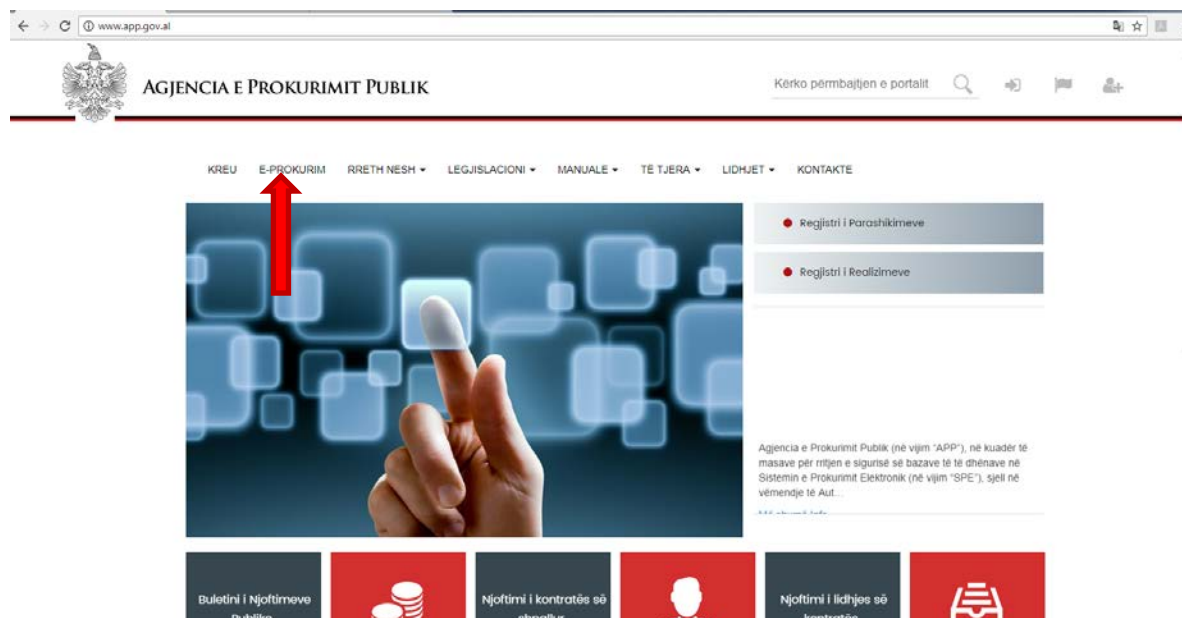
www.app.gov.al

AGJENCIA E PROKURIMIT PUBLIK

Kërko përmbajtjen e portalit

KREU E-PROKURIM RRETH NESH LEGJISLACIONI MANUALE TË TJERA LIDHJET KONTAKTE

Regjistri i Parashikimeve

Regjistri i Realizimeve

Agjencia e Prokurimit Publik (në vijim "APP"), në kuadër të masave për rritjen e sigurisë së bazave të të dhënave në Sistemin e Prokurimit Elektronik (në vijim "SPE"), sjell në vëmendje të Aut...

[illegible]

Buletini i Njoftimeve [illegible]

Njoftimi i kontratës së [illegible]

Njoftimi i lidhjes së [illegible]